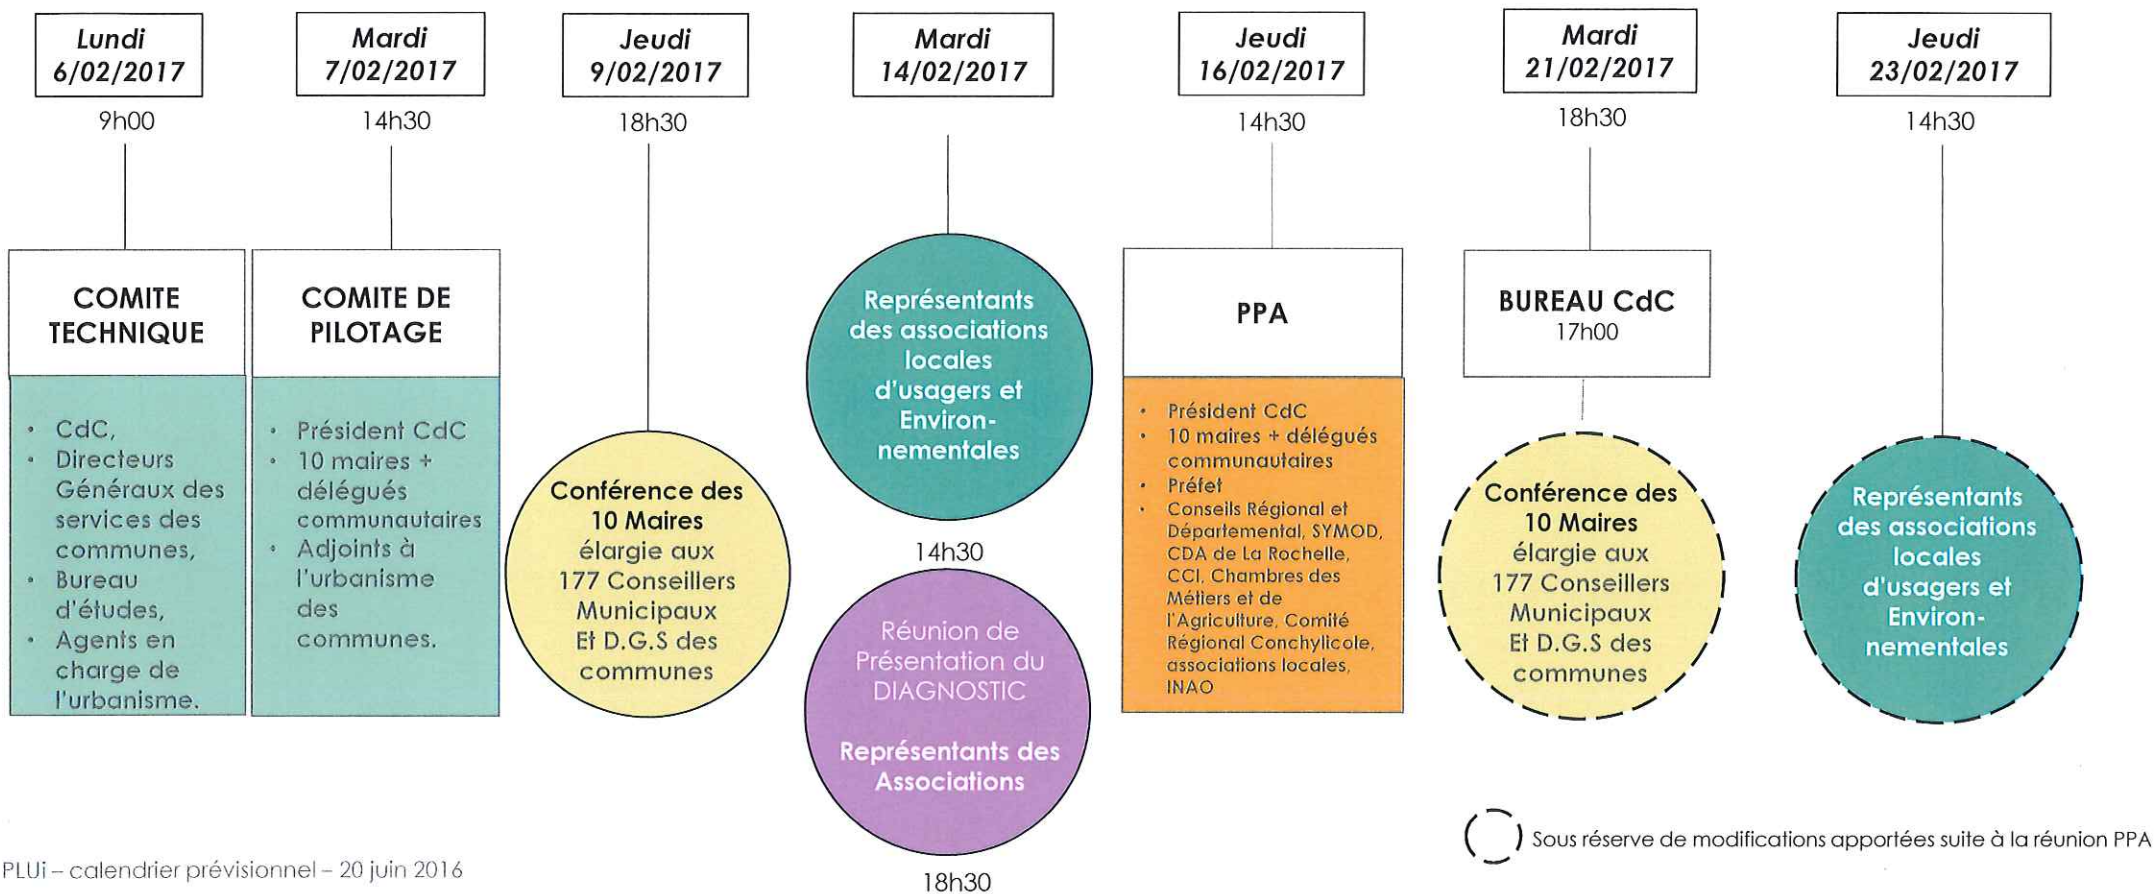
Lundi 6/02/2017

9h00

COMITE TECHNIQUE

- CdC,
- Directeurs Généraux des services des communes,
- Bureau d'études,
- Agents en charge de l'urbanisme.

Mardi 7/02/2017

14h30

COMITE DE PILOTAGE

- Président CdC
- 10 maires + délégués communautaires
- Adjoints à l'urbanisme des communes.

Jeudi 9/02/2017

18h30

Conférence des 10 Maires élargie aux 177 Conseillers Municipaux Et D.G.S des communes

Mardi 14/02/2017

Représentants des associations locales d'usagers et Environnementales

14h30

Réunion de Présentation du DIAGNOSTIC

Représentants des Associations

18h30

Jeudi 16/02/2017

14h30

PPA

- Président CdC
- 10 maires + délégués communautaires
- Préfet
- Conseils Régional et Départemental, SYMOD, CDA de La Rochelle, CCI, Chambres des Métiers et de l'Agriculture, Comité Régional Conchylicole, associations locales, INAO

Mardi 21/02/2017

18h30

BUREAU CdC
17h00

Conférence des 10 Maires élargie aux 177 Conseillers Municipaux Et D.G.S des communes

Jeudi 23/02/2017

14h30

Représentants des associations locales d'usagers et Environnementales

Sous réserve de modifications apportées suite à la réunion PPA

PLUi – calendrier prévisionnel – 20 juin 2016